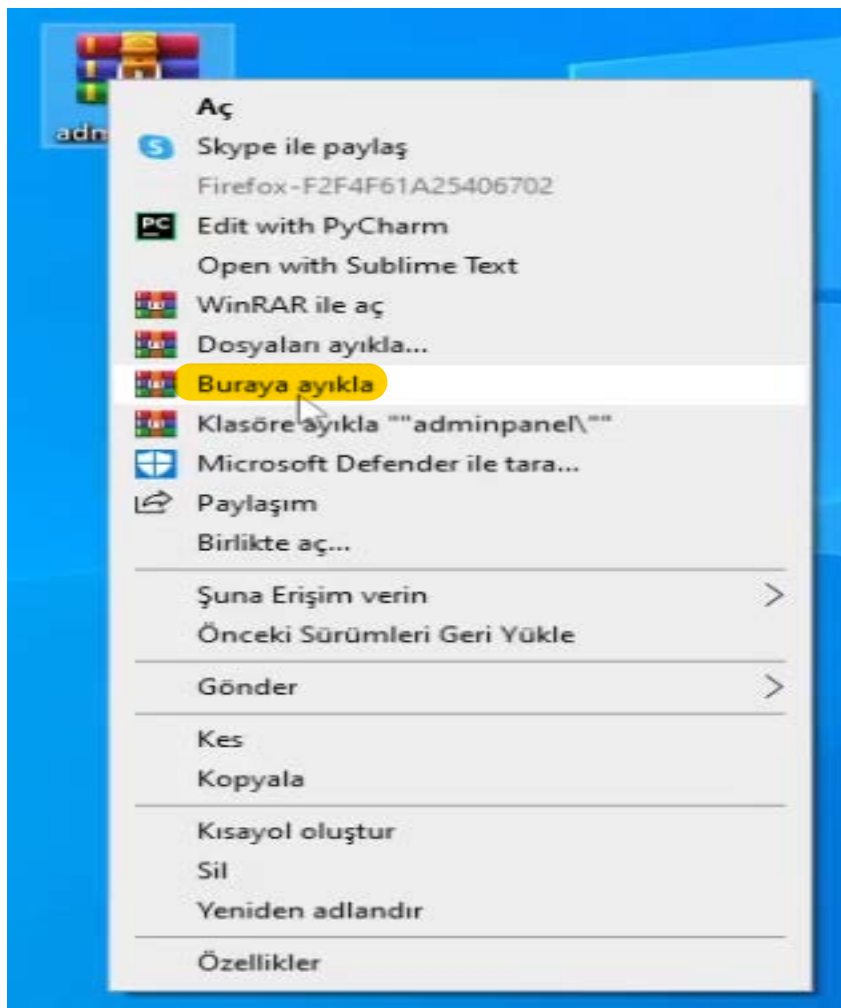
adm

Aç
Skype ile paylaş
Firefox-F2F4F61A25406702
Edit with PyCharm
Open with Sublime Text
WinRAR ile aç
Dosyaları ayıkla...
Buraya ayıkla
Klasöre ayıkla ""adminpanel\""
Microsoft Defender ile tara...
Paylaşım
Birlikte aç...

Şuna Erişim verin
Önceki Sürümleri Geri Yükle

Gönder

Kes
Kopyala

Kısayol oluştur
Sil
Yeniden adlandır

Özellikler